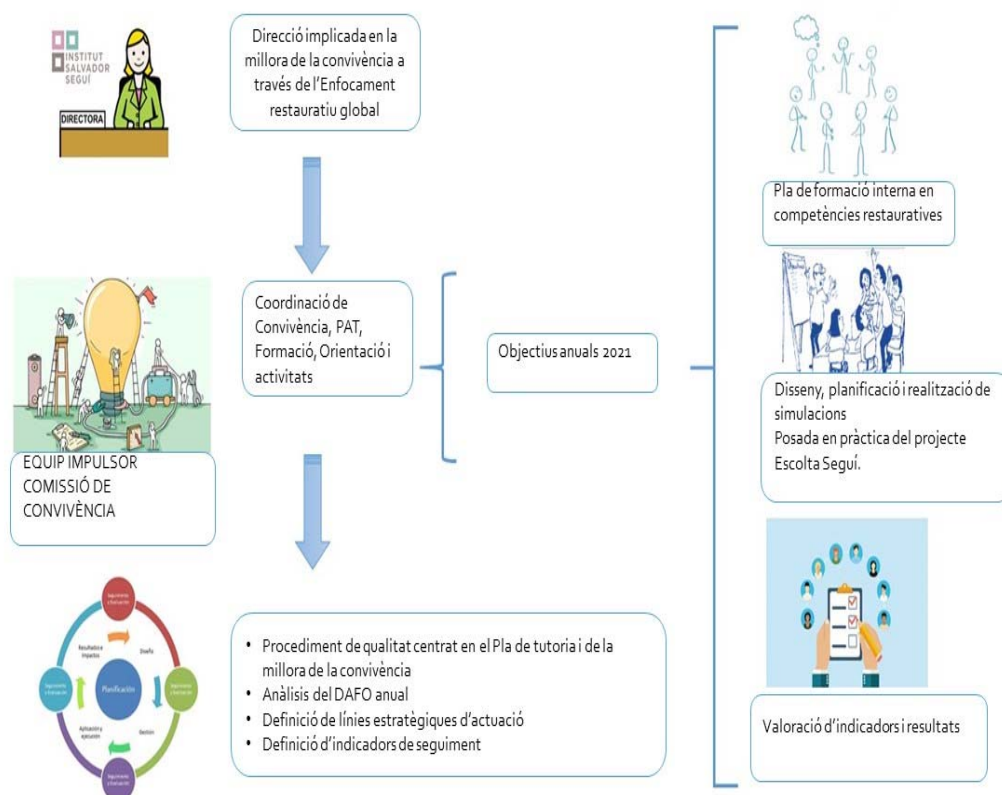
INSTITUT SALVADOR SEGUÍ

DIRECTORA

Direcció implicada en la millora de la convivència a través de l'Enfocament restauratiu global

Coordinació de Convivència, PAT, Formació, Orientació i activitats

Objectius anuals 2021

EQUIP IMPULSOR COMISSIÓ DE CONVIVÈNCIA

Pla de formació interna en competències restauratives

Disseny, planificació i realització de simulacions
Posada en pràctica del projecte Escolta Seguí.

Planificación

Diseño

Gestión

Aplicación y ejecución

Resultados e impactos

Seguimiento y Evaluación

Seguimiento y Evaluación

Seguimiento y Evaluación

Seguimiento y Evaluación

- Procediment de qualitat centrat en el Pla de tutoria i de la millora de la convivència
- Anàlisis del DAFO anual
- Definició de línies estratègiques d'actuació
- Definició d'indicadors de seguiment

Valoració d'indicadors i resultats